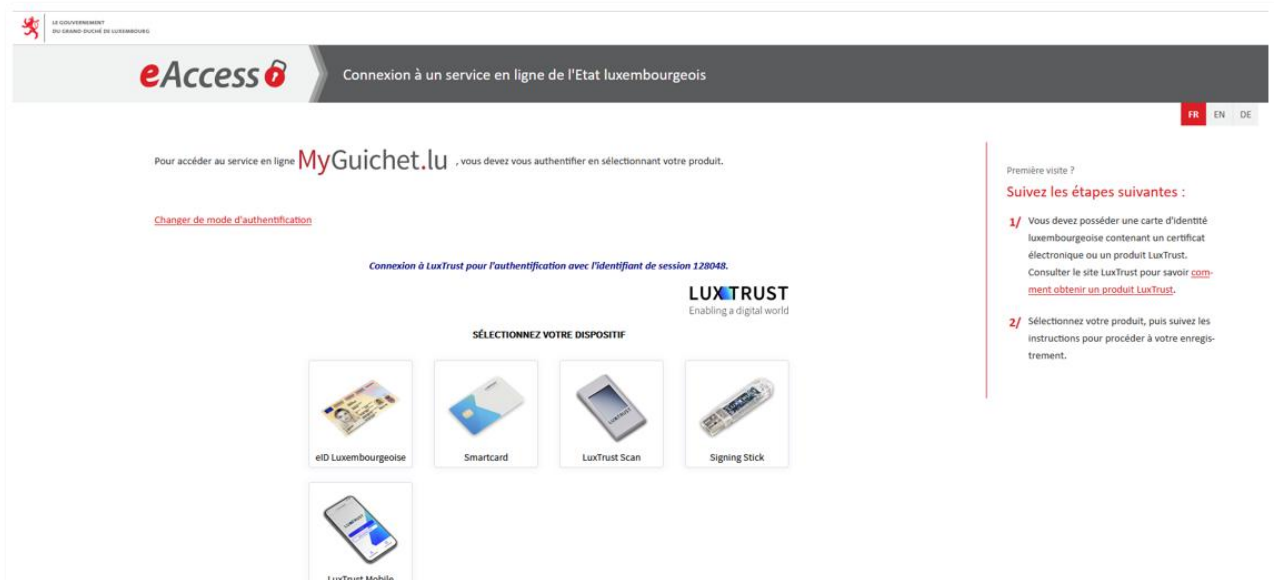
LE GOUVERNEMENT DU GRAND-DUCHÉ DE LUXEMBOURG

eAccess

Connexion à un service en ligne de l'Etat luxembourgeois

FR EN DE

Pour accéder au service en ligne MyGuichet.lu , vous devez vous authentifier en sélectionnant votre produit.

Changer de mode d'authentification

Connexion à LuxTrust pour l'authentification avec l'identifiant de session 128048.

LUXTRUST
Enabling a digital world

SÉLECTIONNEZ VOTRE DISPOSITIF

eID Luxembourgeoise

Smartcard

LuxTrust Scan

Signing Stick

LuxTrust Mobile

Première visite ?

Suivez les étapes suivantes :

1/ Vous devez posséder une carte d'identité luxembourgeoise contenant un certificat électronique ou un produit LuxTrust. Consulter le site LuxTrust pour savoir comment obtenir un produit LuxTrust.

2/ Sélectionnez votre produit, puis suivez les instructions pour procéder à votre enregistrement.